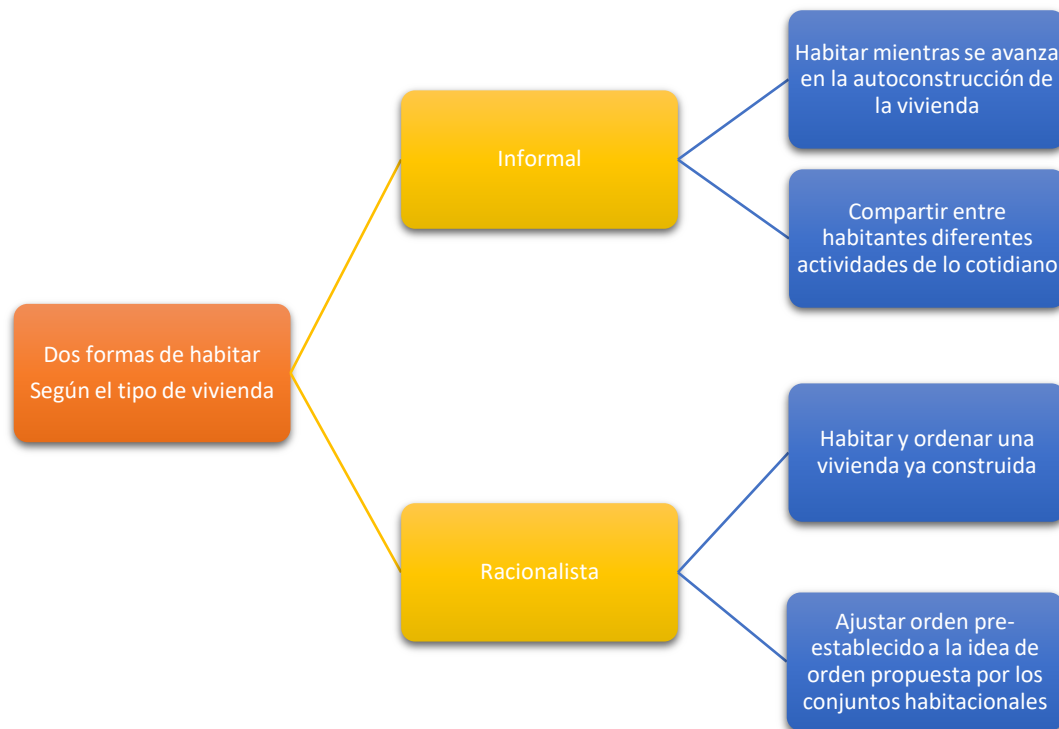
Dos formas de habitar
Según el tipo de vivienda

Informal

Habitar mientras se avanza en la autoconstrucción de la vivienda

Compartir entre habitantes diferentes actividades de lo cotidiano

Racionalista

Habitar y ordenar una vivienda ya construida

Ajustar orden pre-establecido a la idea de orden propuesta por los conjuntos habitacionales